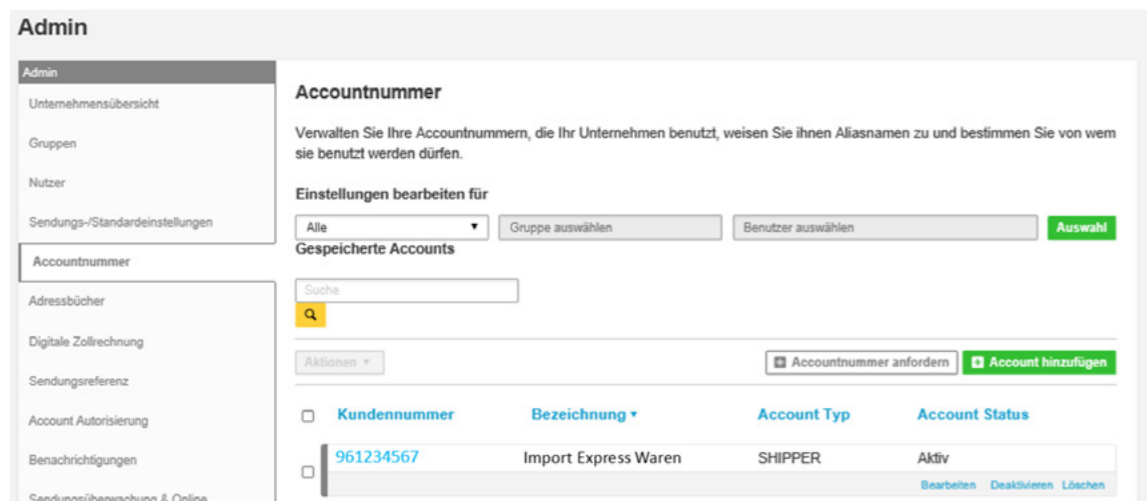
Admin

Admin
Unternehmensübersicht
Gruppen
Nutzer
Sendungs-/Standardeinstellungen
Accountnummer
Adressbücher
Digitale Zollrechnung
Sendungsreferenz
Account Autorisierung
Benachrichtigungen
Sendungsüberwachung & Online

Accountnummer

Verwalten Sie Ihre Accountnummern, die Ihr Unternehmen benutzt, weisen Sie ihnen Aliasnamen zu und bestimmen Sie von wem sie benutzt werden dürfen.

Einstellungen bearbeiten für

Alle ▾ | Gruppe auswählen | Benutzer auswählen | Auswahl

Gespeicherte Accounts

Suche

Aktionen ▾

Accountnummer anfordern
Account hinzufügen

| Kundennummer | Bezeichnung ▾ | Account Typ | Account Status |
|---|---|---|---|
| 961234567 | Import Express Waren | SHIPPER | Aktiv |

Bearbeiten Deaktivieren Löschen